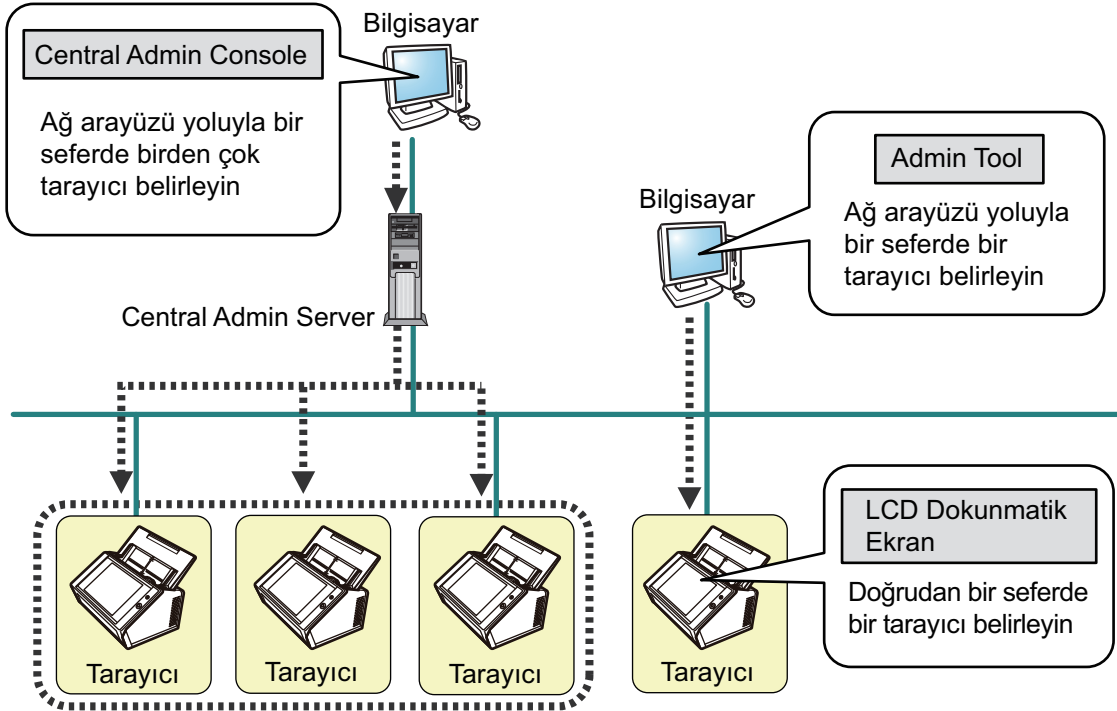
Central Admin Console

Ağ arayüzü yoluyla bir seferde birden çok tarayıcı belirleyin

Bilgisayar

Central Admin Server

Admin Tool

Bilgisayar

Ağ arayüzü yoluyla bir seferde bir tarayıcı belirleyin

LCD Dokunmatik Ekran

Doğrudan bir seferde bir tarayıcı belirleyin

Tarayıcı

Tarayıcı

Tarayıcı

Tarayıcı